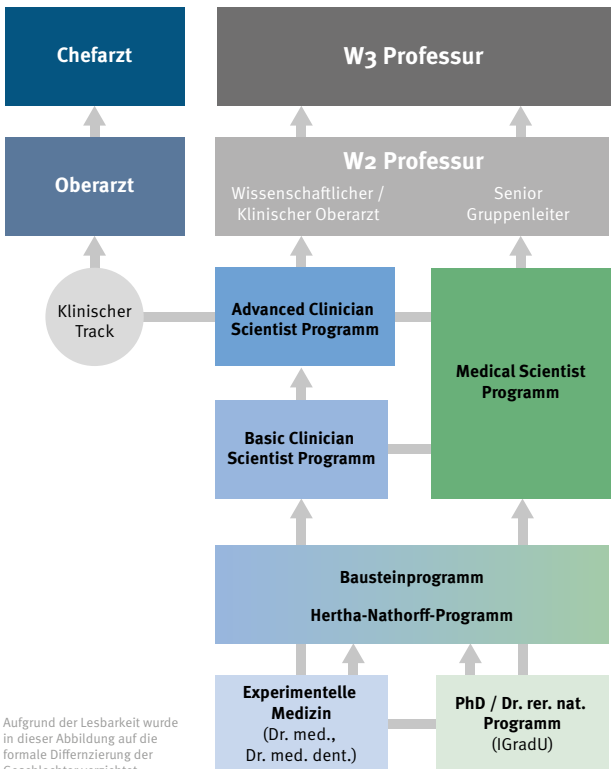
Chefarzt

W3 Professur

Oberarzt

W2 Professur

Wissenschaftlicher / Klinischer Oberarzt

Senior Gruppenleiter

Klinischer Track

Advanced Clinician Scientist Programm

Medical Scientist Programm

Basic Clinician Scientist Programm

Bausteinprogramm

Hertha-Nathorff-Programm

Aufgrund der Lesbarkeit wurde in dieser Abbildung auf die formale Differnzierung der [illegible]

Experimentelle Medizin (Dr. med., Dr. med. dent.)

PhD / Dr. rer. nat. Programm (IGradU)